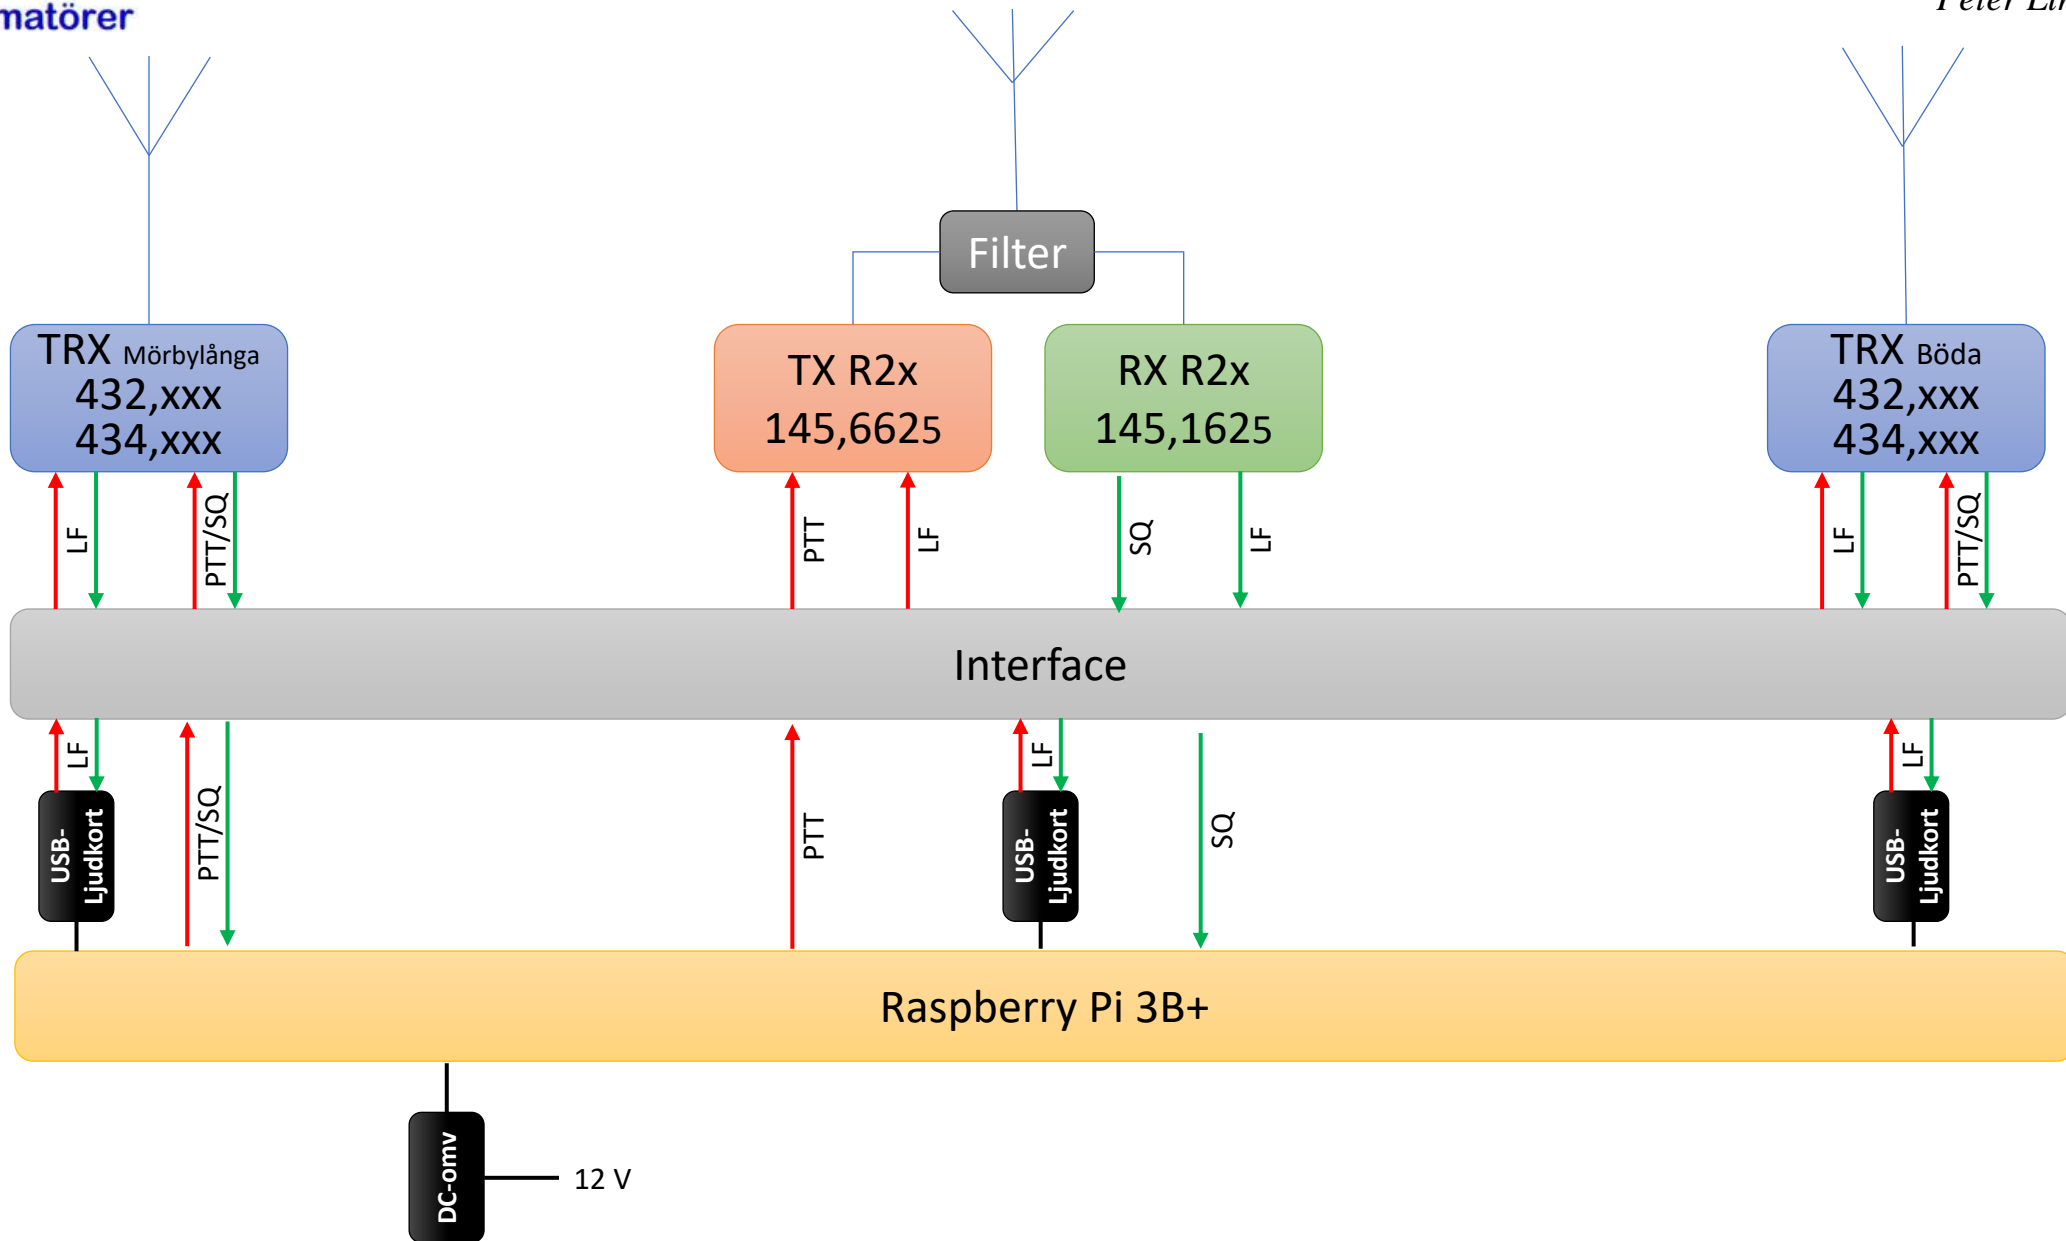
matörer

Peter Li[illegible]

Filter

TRX Mörbylånga
432,xxx
434,xxx

TX R2x
145,6625

RX R2x
145,1625

TRX Böda
432,xxx
434,xxx

LF
PTT/SQ
PTT
LF
SQ
LF
LF
PTT/SQ

Interface

LF
USB-Ljudkort
PTT/SQ
PTT
LF
USB-Ljudkort
SQ
LF
USB-Ljudkort

Raspberry Pi 3B+

DC-omv
12 V